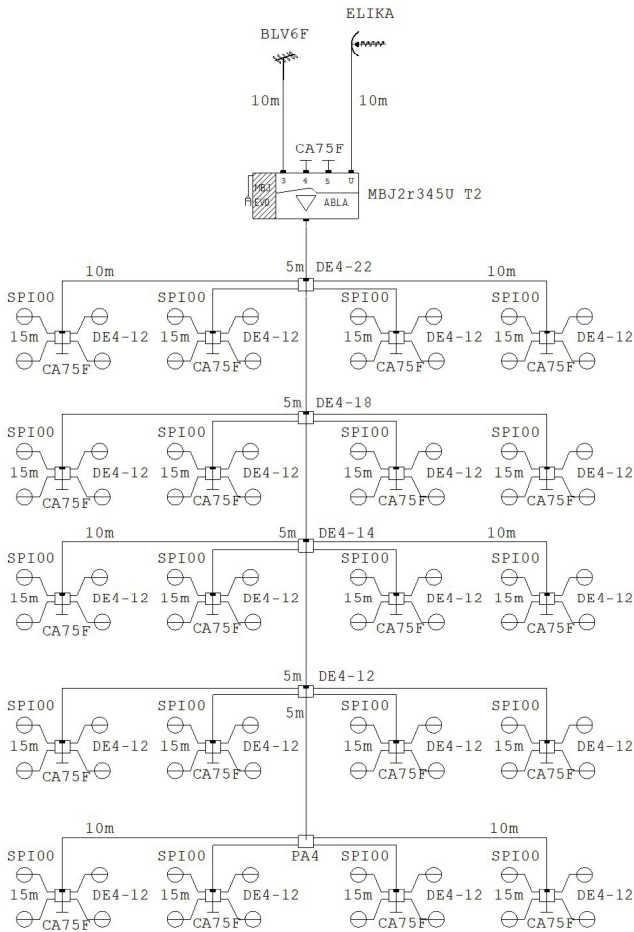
BLV6F

ELIKA

10m

10m

CA75F

3 4 5 U

MBJ

EVO

ABLA

MBJ2r345U T2

10m 5m DE4-22 10m

SPI00 SPI00 SPI00 SPI00

15m DE4-12 15m DE4-12 15m DE4-12 15m DE4-12

CA75F CA75F CA75F CA75F

5m DE4-18

SPI00 SPI00 SPI00 SPI00

15m DE4-12 15m DE4-12 15m DE4-12 15m DE4-12

CA75F CA75F CA75F CA75F

10m 5m DE4-14 10m

SPI00 SPI00 SPI00 SPI00

15m DE4-12 15m DE4-12 15m DE4-12 15m DE4-12

CA75F CA75F CA75F CA75F

5m DE4-12

5m

SPI00 SPI00 SPI00 SPI00

15m DE4-12 15m DE4-12 15m DE4-12 15m DE4-12

CA75F CA75F CA75F CA75F

10m 10m

SPI00 SPI00 PA4 SPI00 SPI00

15m DE4-12 15m DE4-12 15m DE4-12 15m DE4-12

CA75F CA75F CA75F CA75F